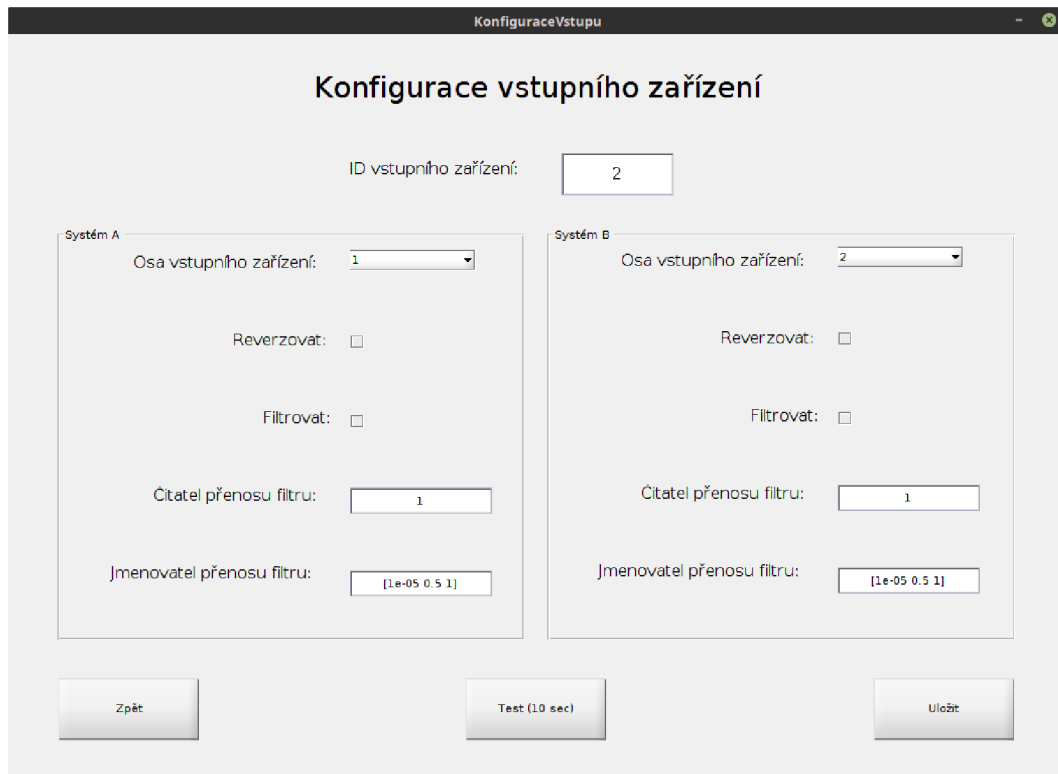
KonfiguraceVstupu

Konfigurace vstupního zařízení

ID vstupního zařízení: 2

Systém A

Osa vstupního zařízení: 1

Reverzovat:

Filtrovat:

Čitatel přenosu filtru: 1

Jmenovatel přenosu filtru: [1e-05 0.5 1]

Systém B

Osa vstupního zařízení: 2

Reverzovat:

Filtrovat:

Čitatel přenosu filtru: 1

Jmenovatel přenosu filtru: [1e-05 0.5 1]

Zpět

Test (10 sec)

Uložit